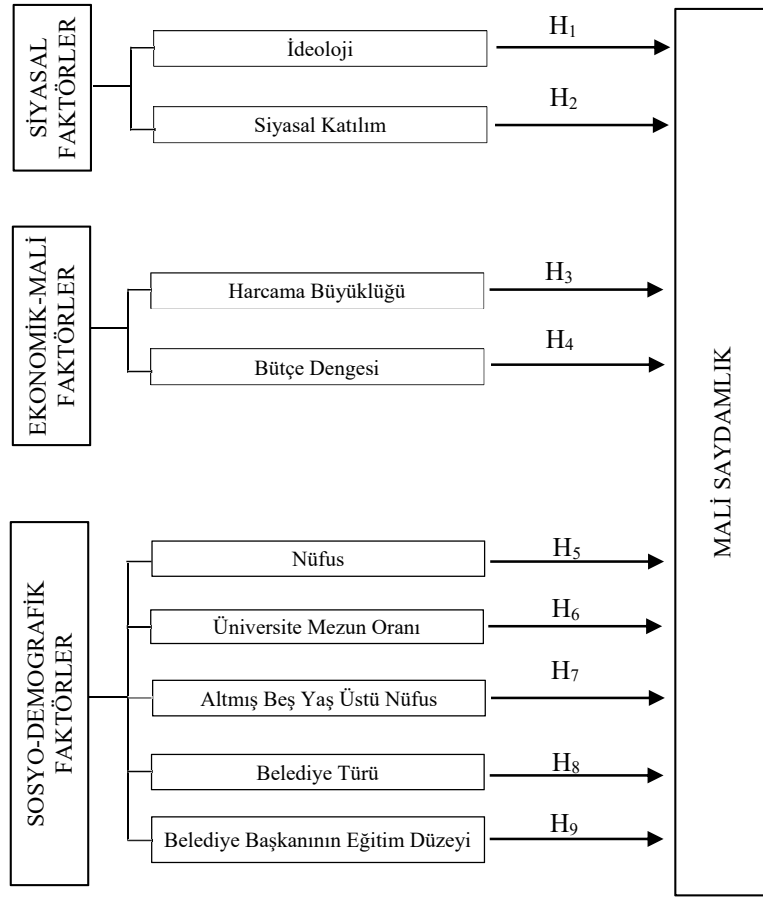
SİYASAL FAKTÖRLER

İdeoloji
$H_1$

Siyasal Katılım
$H_2$

EKONOMİK-MALİ FAKTÖRLER

Harcama Büyüklüğü
$H_3$

Bütçe Dengesi
$H_4$

SOSYO-DEMOGRAFİK FAKTÖRLER

Nüfus
$H_5$

Üniversite Mezun Oranı
$H_6$

Altmış Beş Yaş Üstü Nüfus
$H_7$

Belediye Türü
$H_8$

Belediye Başkanının Eğitim Düzeyi
$H_9$

MALİ SAYDAMLIK